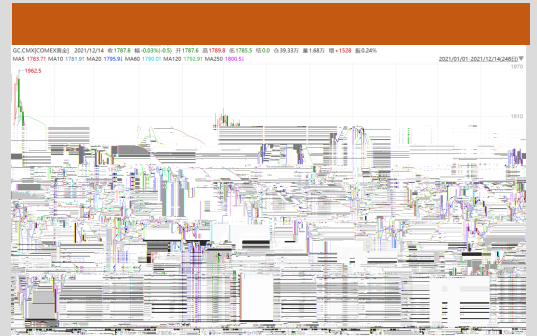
GC.CMX[COMEX黄金] 2021/12/14 收 1787.8 幅 -0.03%(-0.5) 开 1787.6 高 1789.8 低 1785.5 振 0.0 仓 39.33万 量 1.68万 增 +1538 幅 0.24%

MA5 1783.71 MA10 1781.91 MA20 1795.91 MA60 1790.01 MA120 1792.91 MA250 1800.5

2021/01/01 2021/12/14(246日)

1962.5

1970

1810